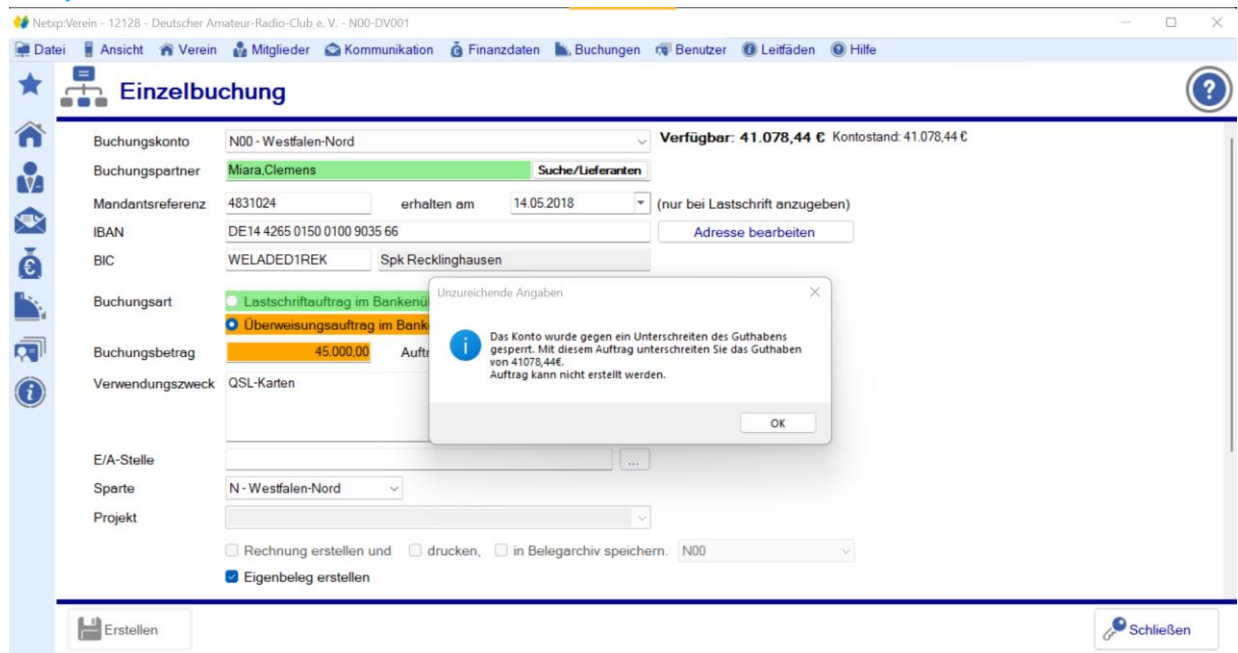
Netxp:Verein - 12128 - Deutscher Amateur-Radio-Club e. V. - N00-DV001

Datei Ansicht Verein Mitglieder Kommunikation Finanzdaten Buchungen Benutzer Leitfäden Hilfe

Einzelbuchung

Buchungskonto N00 - Westfalen-Nord
Verfügbar: 41.078,44 € Kontostand: 41.078,44 €

Buchungspartner Miara,Clemens Suche/Lieferanten

Mandantsreferenz 4831024 erhalten am 14.05.2018 (nur bei Lastschrift anzugeben)

IBAN DE14 4265 0150 0100 9035 66 Adresse bearbeiten

BIC WELADED1REK Spk Recklinghausen

Buchungsart Lastschriftauftrag im Bankenü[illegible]
Überweisungsauftrag im Bank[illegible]

Buchungsbetrag 45.000,00 Auftr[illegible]

Verwendungszweck QSL-Karten

Unzureichende Angaben

Das Konto wurde gegen ein Unterschreiten des Guthabens gesperrt. Mit diesem Auftrag unterschreiten Sie das Guthaben von 41078,44€.
Auftrag kann nicht erstellt werden.

OK

E/A-Stelle ...

Sparte N - Westfalen-Nord

Projekt

Rechnung erstellen und drucken, in Belegarchiv speichern. N00

Eigenbeleg erstellen

Erstellen

Schließen